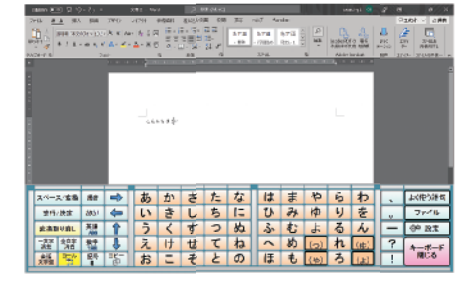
スペース/変換
選択
実行/改定
戻る
英語
一文字消去
全角字消去
数字
あ か さ た な は ま や ら わ
い き し ち に ひ み ゆ り を
う く す つ ぬ ふ む よ る ん
え け せ て ね へ め っ れ 
お こ そ と の ほ も ゃ ろ ょ
、
。
ー
?
!
よく使う語句
ファイル
設定
キーボード閉じる